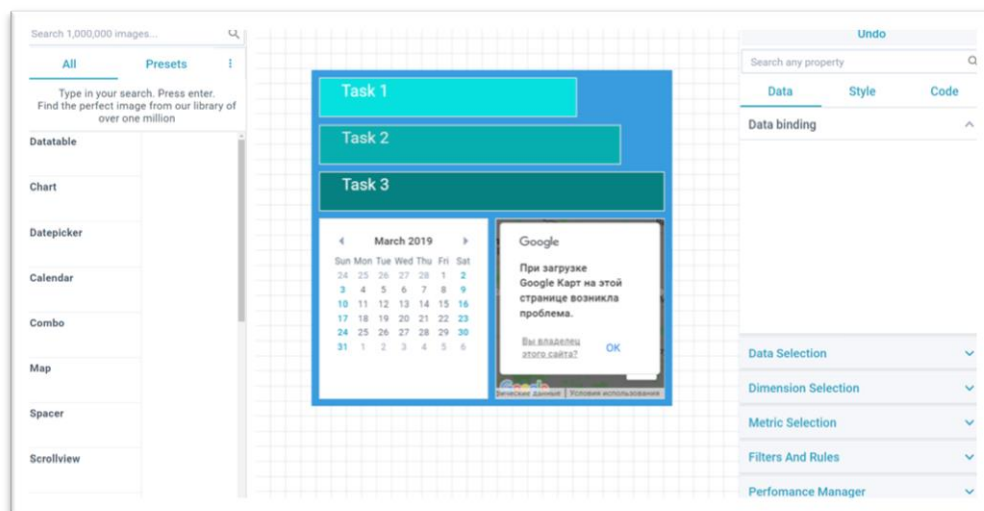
Search 1,000,000 images...

All Presets

Type in your search. Press enter. Find the perfect image from our library of over one million

Datatable

Chart

Datepicker

Calendar

Combo

Map

Spacer

Scrollview

Task 1

Task 2

Task 3

March 2019

| Sun | Mon | Tue | Wed | Thu | Fri | Sat |
|---|---|---|---|---|---|---|
| 24 | 25 | 26 | 27 | 28 | 1 | 2 |
| 3 | 4 | 5 | 6 | 7 | 8 | 9 |
| 10 | 11 | 12 | 13 | 14 | 15 | 16 |
| 17 | 18 | 19 | 20 | 21 | 22 | 23 |
| 24 | 25 | 26 | 27 | 28 | 29 | 30 |
| 31 | 1 | 2 | 3 | 4 | 5 | 6 |

Google

При загрузке Google Карт на этой странице возникла проблема.

Вы владелец этого сайта?

OK

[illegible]ические данные | Условия использования

Undo

Search any property

Data Style Code

Data binding

Data Selection

Dimension Selection

Metric Selection

Filters And Rules

Perfomance Manager